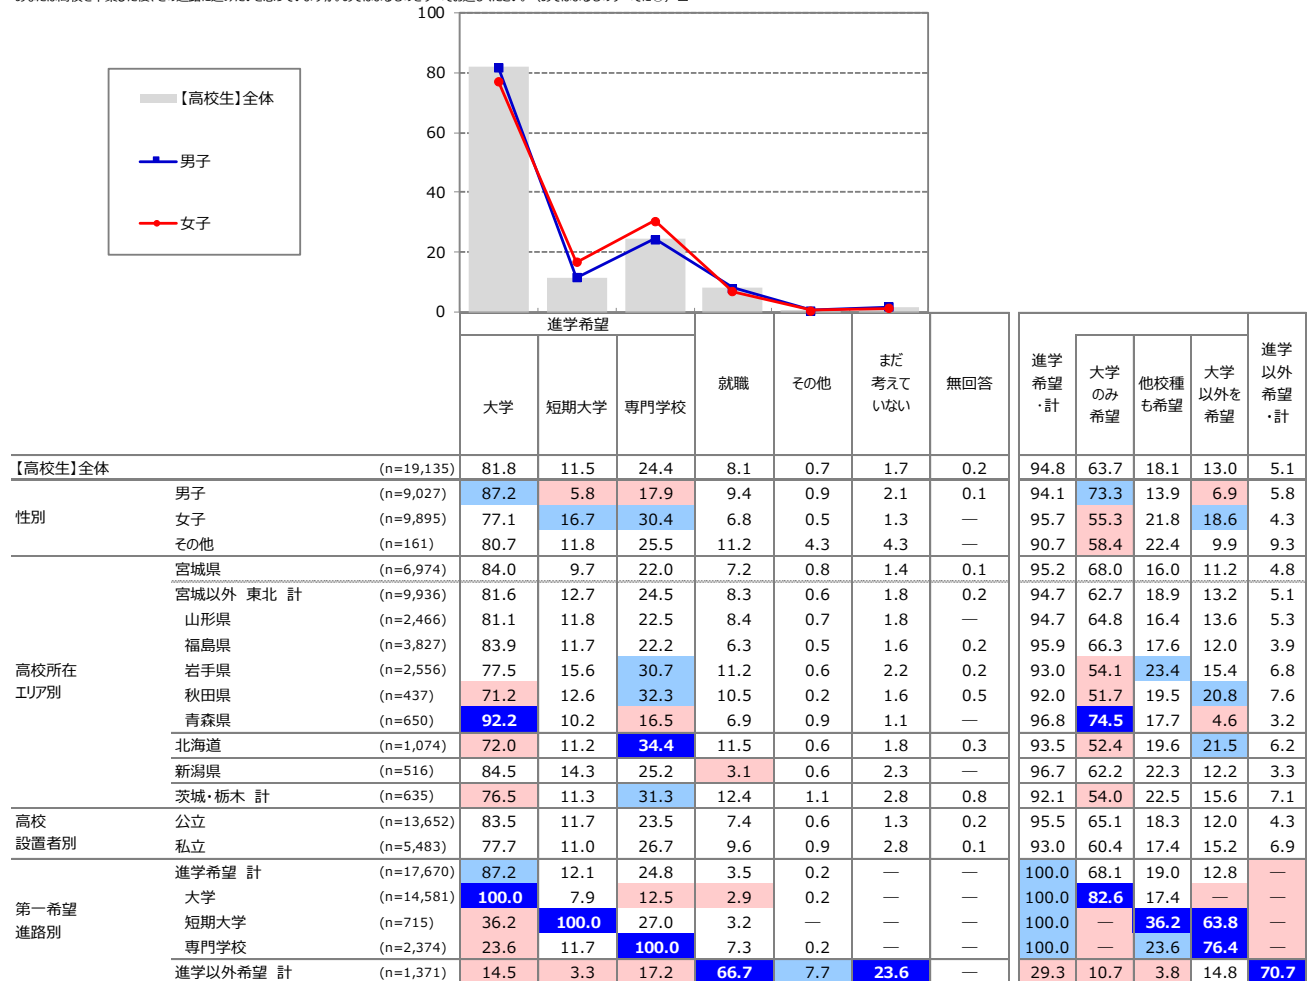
100
80
60
40
20
0

【高校生】全体
男子
女子

| | | | 進学希望 大学 | 短期大学 | 専門学校 | 就職 | その他 | まだ考えていない | 無回答 | 進学希望・計 | 大学のみ希望 | 他校種も希望 | 大学以外を希望 | 進学以外希望・計 |
|---|---|---|---|---|---|---|---|---|---|---|---|---|---|---|
| 【高校生】全体 | | (n=19,135) | 81.8 | 11.5 | 24.4 | 8.1 | 0.7 | 1.7 | 0.2 | 94.8 | 63.7 | 18.1 | 13.0 | 5.1 |
| 性別 | 男子 | (n=9,027) | 87.2 | 5.8 | 17.9 | 9.4 | 0.9 | 2.1 | 0.1 | 94.1 | 73.3 | 13.9 | 6.9 | 5.8 |
| | 女子 | (n=9,895) | 77.1 | 16.7 | 30.4 | 6.8 | 0.5 | 1.3 | — | 95.7 | 55.3 | 21.8 | 18.6 | 4.3 |
| | その他 | (n=161) | 80.7 | 11.8 | 25.5 | 11.2 | 4.3 | 4.3 | — | 90.7 | 58.4 | 22.4 | 9.9 | 9.3 |
| 高校所在エリア別 | 宮城県 | (n=6,974) | 84.0 | 9.7 | 22.0 | 7.2 | 0.8 | 1.4 | 0.1 | 95.2 | 68.0 | 16.0 | 11.2 | 4.8 |
| | 宮城以外 東北 計 | (n=9,936) | 81.6 | 12.7 | 24.5 | 8.3 | 0.6 | 1.8 | 0.2 | 94.7 | 62.7 | 18.9 | 13.2 | 5.1 |
| | 山形県 | (n=2,466) | 81.1 | 11.8 | 22.5 | 8.4 | 0.7 | 1.8 | — | 94.7 | 64.8 | 16.4 | 13.6 | 5.3 |
| | 福島県 | (n=3,827) | 83.9 | 11.7 | 22.2 | 6.3 | 0.5 | 1.6 | 0.2 | 95.9 | 66.3 | 17.6 | 12.0 | 3.9 |
| | 岩手県 | (n=2,556) | 77.5 | 15.6 | 30.7 | 11.2 | 0.6 | 2.2 | 0.2 | 93.0 | 54.1 | 23.4 | 15.4 | 6.8 |
| | 秋田県 | (n=437) | 71.2 | 12.6 | 32.3 | 10.5 | 0.2 | 1.6 | 0.5 | 92.0 | 51.7 | 19.5 | 20.8 | 7.6 |
| | 青森県 | (n=650) | 92.2 | 10.2 | 16.5 | 6.9 | 0.9 | 1.1 | — | 96.8 | 74.5 | 17.7 | 4.6 | 3.2 |
| | 北海道 | (n=1,074) | 72.0 | 11.2 | 34.4 | 11.5 | 0.6 | 1.8 | 0.3 | 93.5 | 52.4 | 19.6 | 21.5 | 6.2 |
| | 新潟県 | (n=516) | 84.5 | 14.3 | 25.2 | 3.1 | 0.6 | 2.3 | — | 96.7 | 62.2 | 22.3 | 12.2 | 3.3 |
| | 茨城・栃木 計 | (n=635) | 76.5 | 11.3 | 31.3 | 12.4 | 1.1 | 2.8 | 0.8 | 92.1 | 54.0 | 22.5 | 15.6 | 7.1 |
| 高校設置者別 | 公立 | (n=13,652) | 83.5 | 11.7 | 23.5 | 7.4 | 0.6 | 1.3 | 0.2 | 95.5 | 65.1 | 18.3 | 12.0 | 4.3 |
| | 私立 | (n=5,483) | 77.7 | 11.0 | 26.7 | 9.6 | 0.9 | 2.8 | 0.1 | 93.0 | 60.4 | 17.4 | 15.2 | 6.9 |
| 第一希望進路別 | 進学希望 計 | (n=17,670) | 87.2 | 12.1 | 24.8 | 3.5 | 0.2 | — | — | 100.0 | 68.1 | 19.0 | 12.8 | — |
| | 大学 | (n=14,581) | 100.0 | 7.9 | 12.5 | 2.9 | 0.2 | — | — | 100.0 | 82.6 | 17.4 | — | — |
| | 短期大学 | (n=715) | 36.2 | 100.0 | 27.0 | 3.2 | — | — | — | 100.0 | — | 36.2 | 63.8 | — |
| | 専門学校 | (n=2,374) | 23.6 | 11.7 | 100.0 | 7.3 | 0.2 | — | — | 100.0 | — | 23.6 | 76.4 | — |
| | 進学以外希望 計 | (n=1,371) | 14.5 | 3.3 | 17.2 | 66.7 | 7.7 | 23.6 | — | 29.3 | 10.7 | 3.8 | 14.8 | 70.7 |